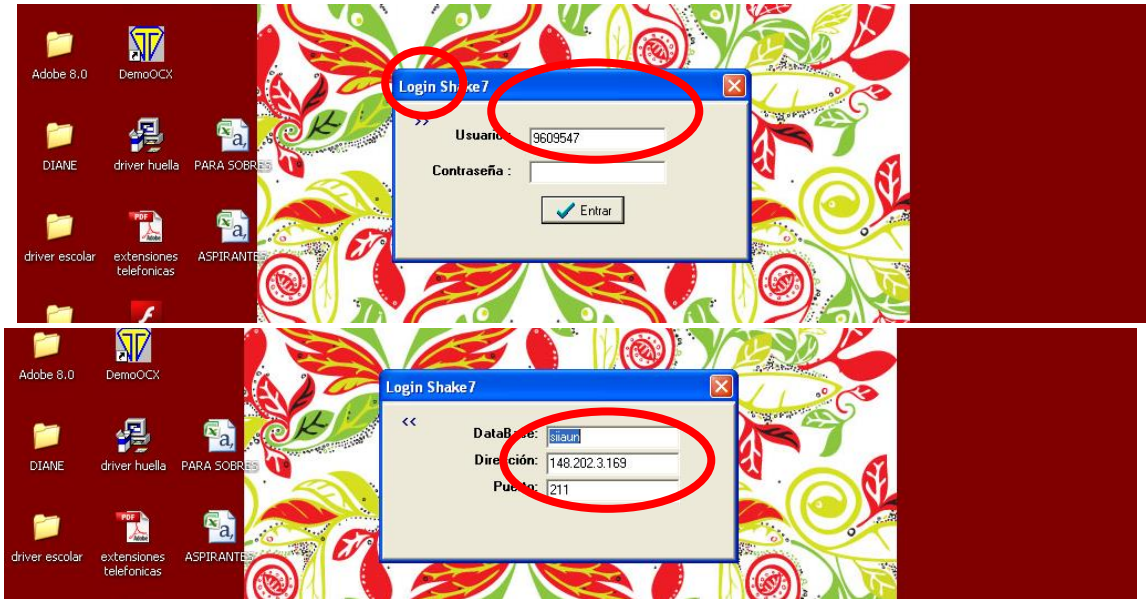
Adobe 8.0
DemoOCX
DIANE
driver huella
PARA SOBRES
driver escolar
extensiones telefonicas
ASPIRANTES

Login Shake7
>>
Usuario: 9609547
Contraseña :
Entrar

Adobe 8.0
DemoOCX
DIANE
driver huella
PARA SOBRES
driver escolar
extensiones telefonicas
ASPIRANTES

Login Shake7
<<
DataBase: siiaun
Dirección: 148.202.3.169
Puerto: 211